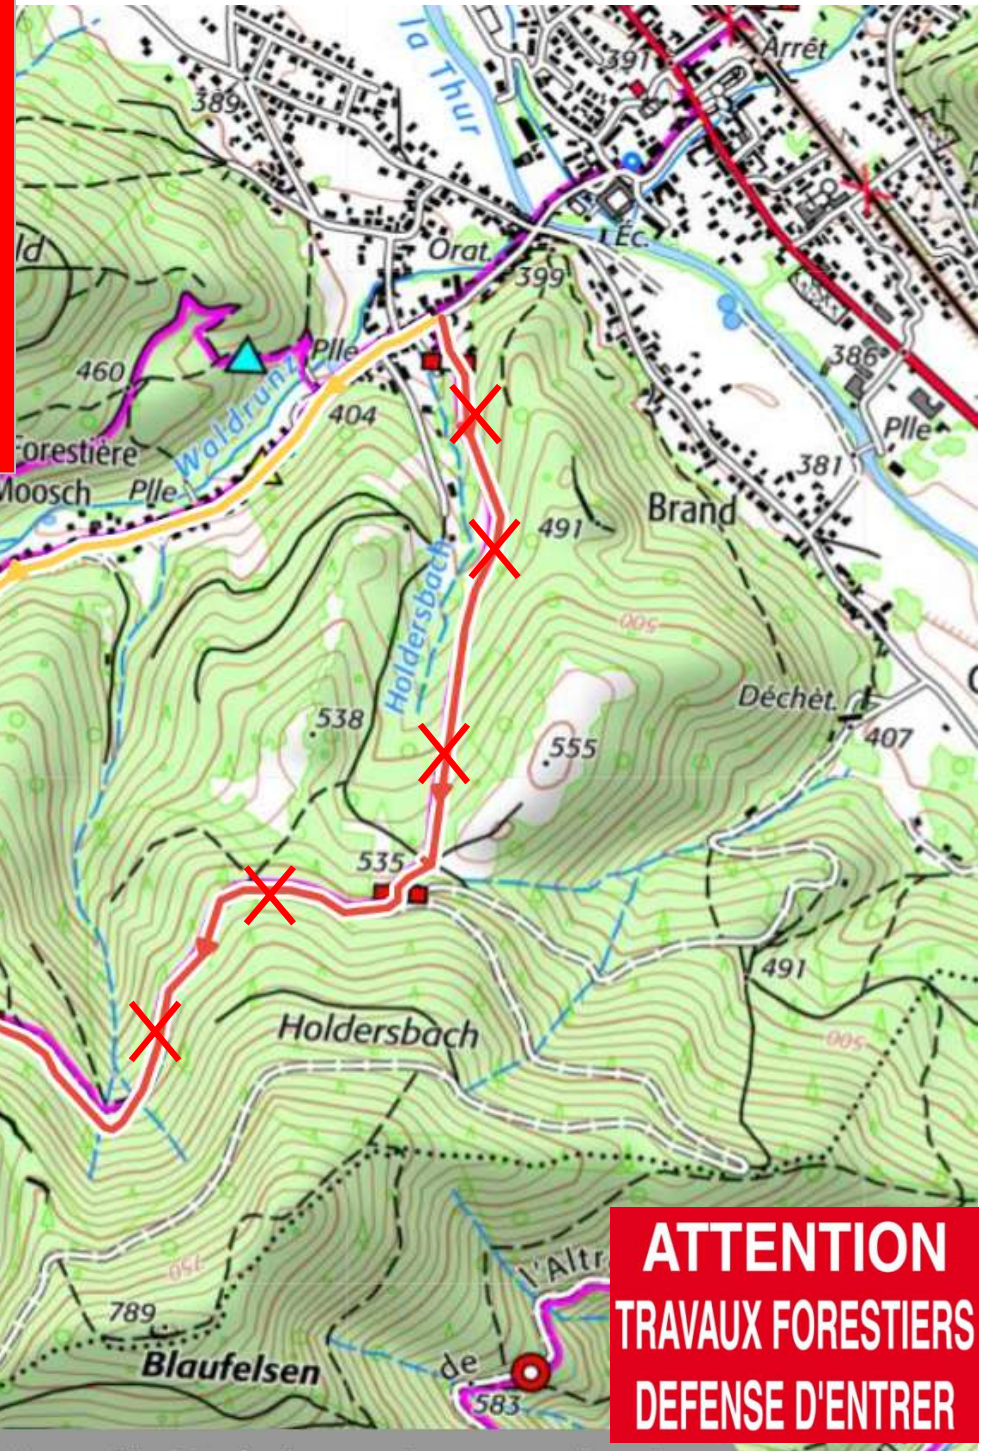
la Thur
391
Arrêt
389
ld
Orat.
399
L'Éc.
Plle
460
404
386
Waldrunz
Forestière
Plle
Moosch
Plle
381
491
Brand
500
Holdersbach
538
555
Déchet.
407
535
491
Holdersbach
500
950
L'Altr
789
Blaufelsen
de
583
ATTENTION
TRAVAUX FORESTIERS
DEFENSE D'ENTRER